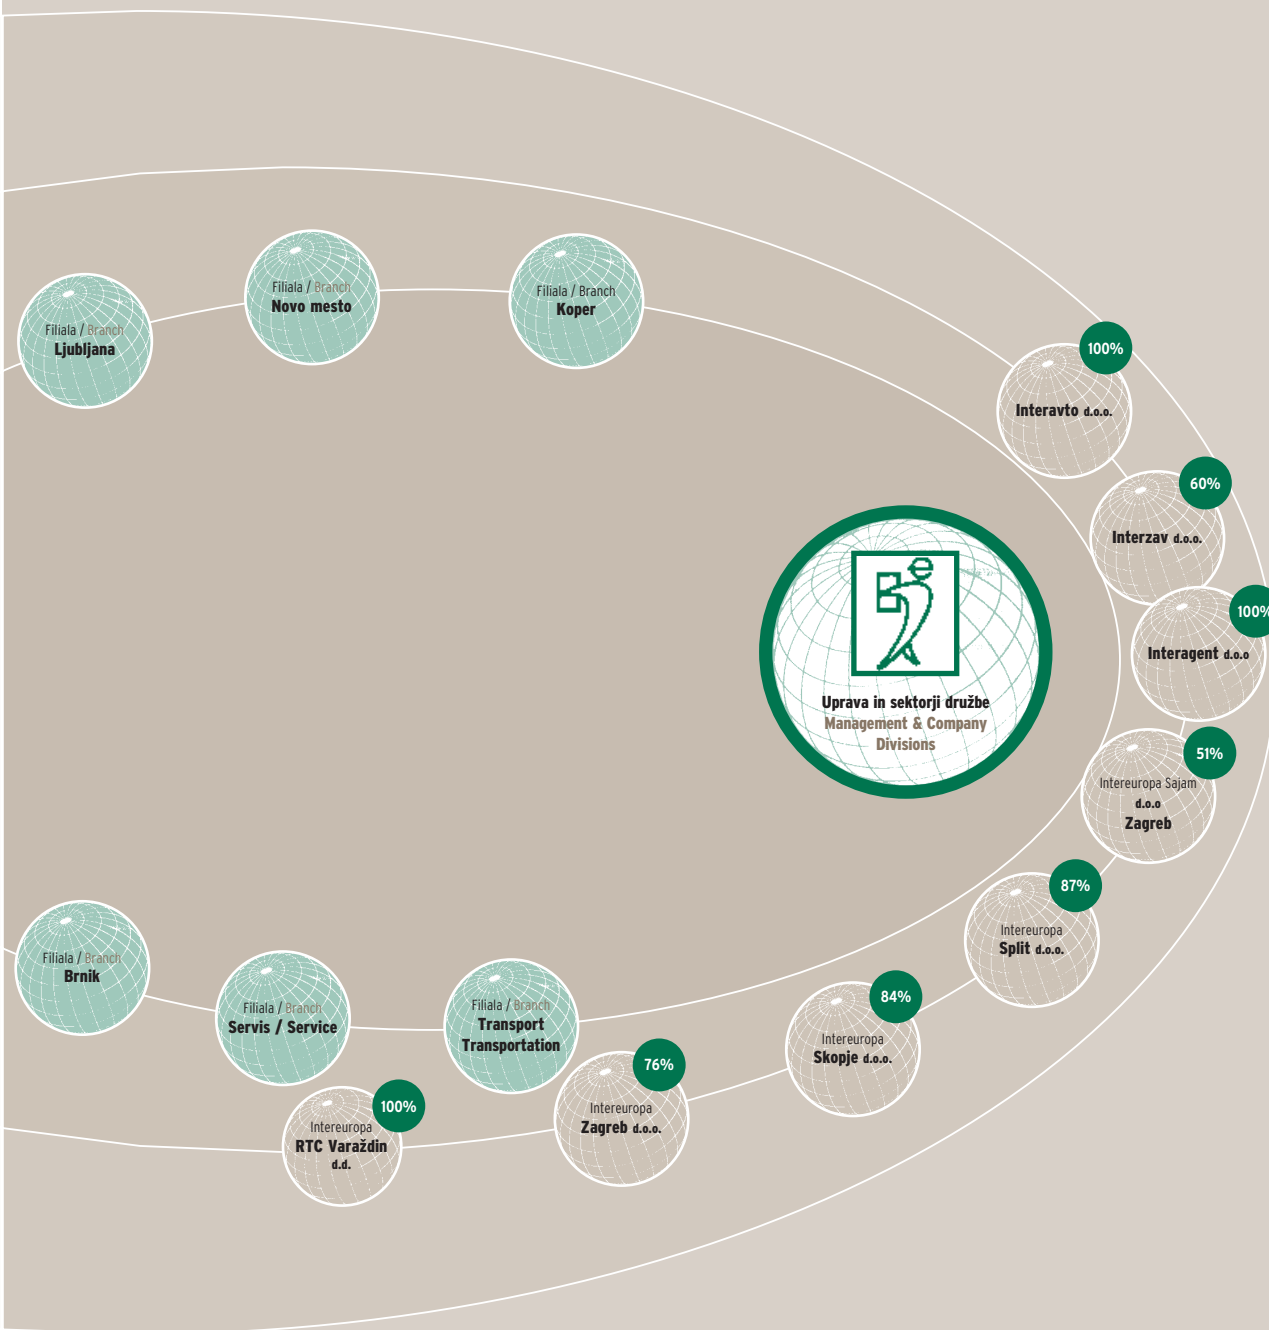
Filiala / Branch
Ljubljana

Filiala / Branch
Novo mesto

Filiala / Branch
Koper

100%
Interavto d.o.o.

60%
Interzav d.o.o.

100%
Interagent d.o.o

Uprava in sektorji družbe
Management & Company Divisions

51%
Intereuropa Sajam d.o.o
Zagreb

87%
Intereuropa
Split d.o.o.

84%
Intereuropa
Skopje d.o.o.

Filiala / Branch
Brnik

Filiala / Branch
Servis / Service

Filiala / Branch
Transport
Transportation

76%
Intereuropa
Zagreb d.o.o.

100%
Intereuropa
RTC Varaždin
d.d.